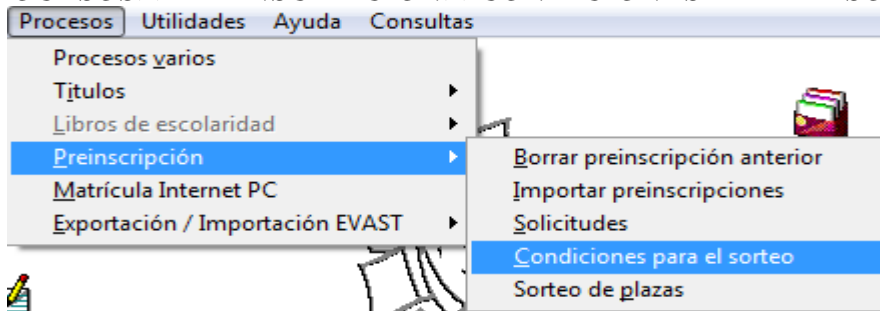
Procesos Utilidades Ayuda Consultas

Procesos varios
Títulos
Libros de escolaridad
Preinscripción
Matrícula Internet PC
Exportación / Importación EVAST

Borrar preinscripción anterior
Importar preinscripciones
Solicitudes
Condiciones para el sorteo
Sorteo de plazas